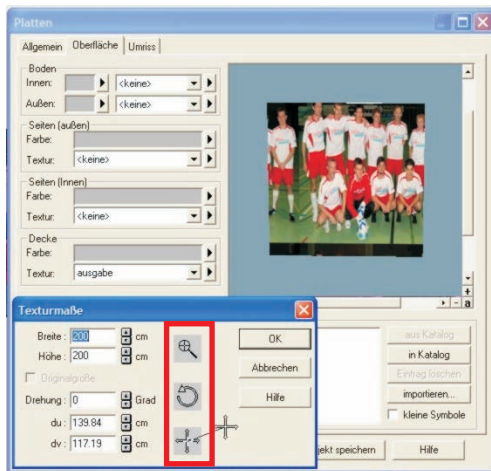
Platten

Allgemein | Oberfläche | Umriss

Boden
Innen: <keine>
Außen: <keine>

Seiten (außen)
Farbe:
Textur: <keine>

Seiten (Innen)
Farbe:
Textur: <keine>

Decke
Farbe:
Textur: ausgabe

Texturmaße

Breite : 200 cm
Höhe : 200 cm
Originalgröße
Drehung : 0 Grad
du : 139.84 cm
dv : 117.19 cm

OK
Abbrechen
Hilfe

aus Katalog
in Katalog
Eintrag löschen
importieren...
kleine Symbole

ekt speichern
Hilfe

a